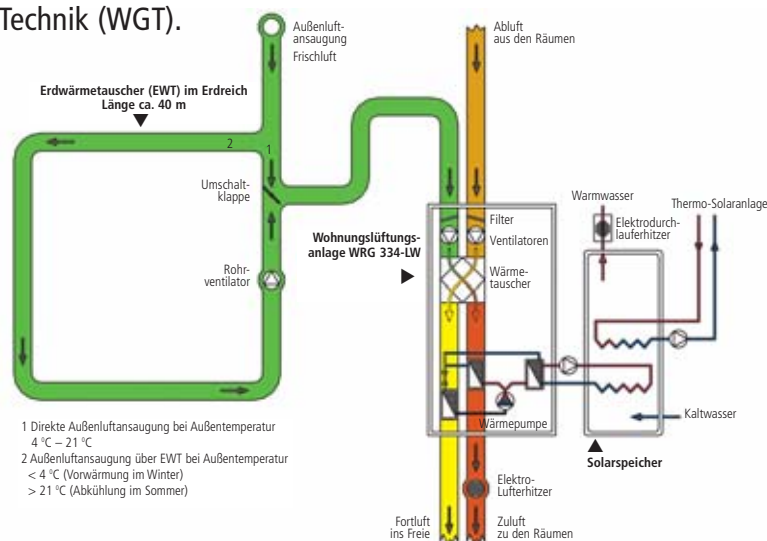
Technik (WGT).

Außenluftansaugung Frischluft

Abluft aus den Räumen

Erdwärmetauscher (EWT) im Erdreich Länge ca. 40 m

2

1

Umschaltklappe

Rohrventilator

Wohnungslüftungsanlage WRG 334-LW

Filter

Ventilatoren

Wärmetauscher

Wärmepumpe

Warmwasser

Elektrodurchlauferhitzer

Thermo-Solaranlage

Kaltwasser

Solarspeicher

Elektro-Lufterhitzer

Fortluft ins Freie

Zuluft zu den Räumen

1 Direkte Außenluftansaugung bei Außentemperatur 4 °C – 21 °C
2 Außenluftansaugung über EWT bei Außentemperatur < 4 °C (Vorwärmung im Winter) > 21 °C (Abkühlung im Sommer)